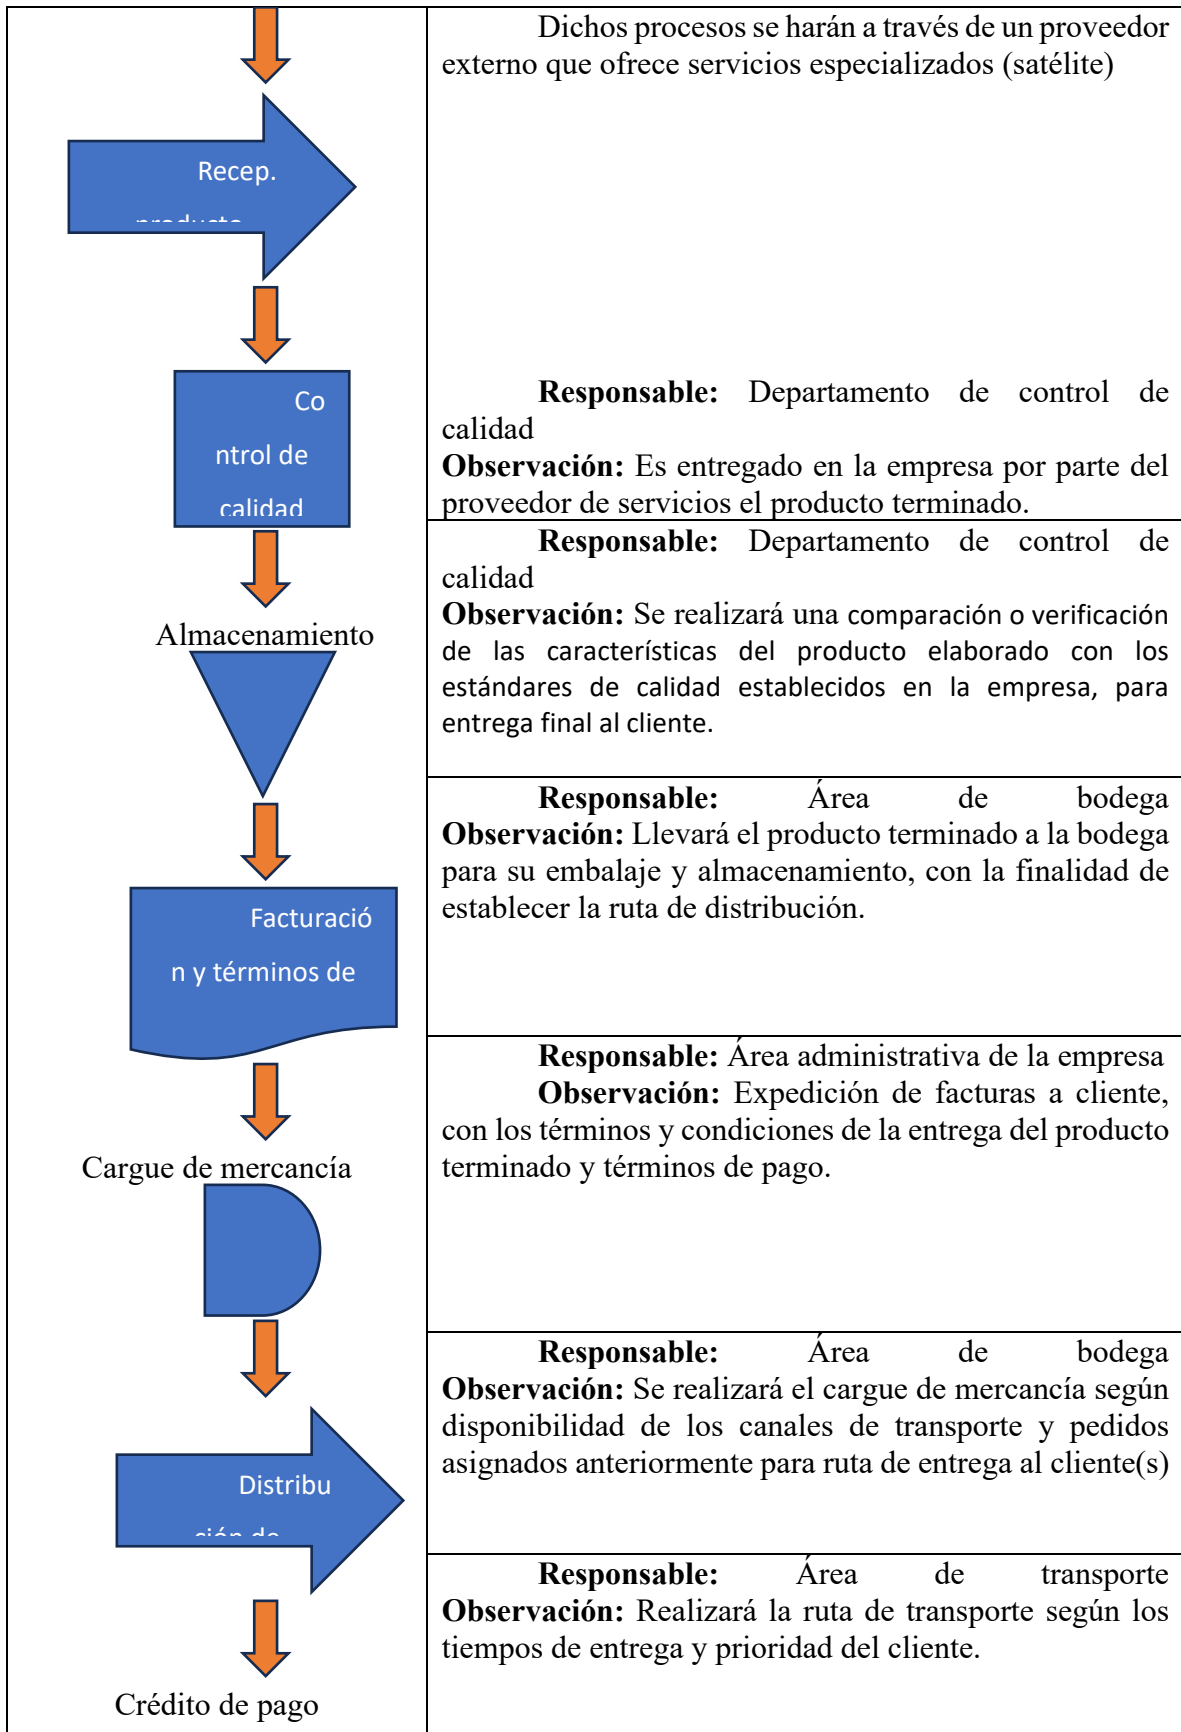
Recep.
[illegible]

Co
ntrol de
calidad

Almacenamiento

Facturació
n y términos de

Cargue de mercancía

Distribu
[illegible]

Crédito de pago

Dichos procesos se harán a través de un proveedor externo que ofrece servicios especializados (satélite)

**Responsable:** Departamento de control de calidad
**Observación:** Es entregado en la empresa por parte del proveedor de servicios el producto terminado.

**Responsable:** Departamento de control de calidad
**Observación:** Se realizará una comparación o verificación de las características del producto elaborado con los estándares de calidad establecidos en la empresa, para entrega final al cliente.

**Responsable:** Área de bodega
**Observación:** Llevará el producto terminado a la bodega para su embalaje y almacenamiento, con la finalidad de establecer la ruta de distribución.

**Responsable:** Área administrativa de la empresa
**Observación:** Expedición de facturas a cliente, con los términos y condiciones de la entrega del producto terminado y términos de pago.

**Responsable:** Área de bodega
**Observación:** Se realizará el cargue de mercancía según disponibilidad de los canales de transporte y pedidos asignados anteriormente para ruta de entrega al cliente(s)

**Responsable:** Área de transporte
**Observación:** Realizará la ruta de transporte según los tiempos de entrega y prioridad del cliente.